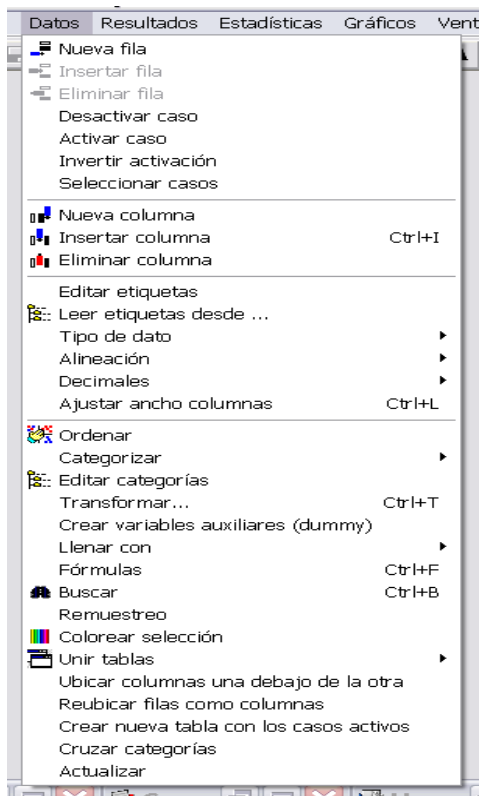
Datos Resultados Estadísticas Gráficos Vent

Nueva fila
Insertar fila
Eliminar fila
Desactivar caso
Activar caso
Invertir activación
Seleccionar casos

Nueva columna
Insertar columna Ctrl+I
Eliminar columna

Editar etiquetas
Leer etiquetas desde ...
Tipo de dato
Alineación
Decimales
Ajustar ancho columnas Ctrl+L

Ordenar
Categorizar
Editar categorías
Transformar... Ctrl+T
Crear variables auxiliares (dummy)
Llenar con
Fórmulas Ctrl+F
Buscar Ctrl+B
Remuestreo
Colorear selección
Unir tablas
Ubicar columnas una debajo de la otra
Reubicar filas como columnas
Crear nueva tabla con los casos activos
Cruzar categorías
Actualizar